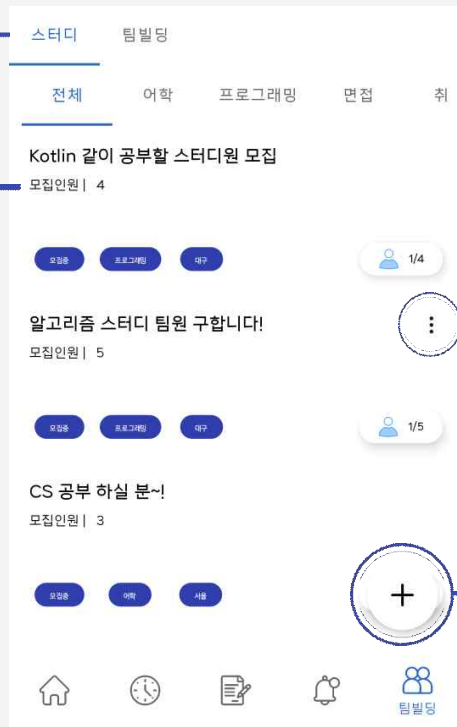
스터디 팀빌딩

전체 어학 프로그래밍 면접 취

Kotlin 같이 공부할 스터디원 모집
모집인원 | 4

모집중 프로그래밍 대구
1/4

알고리즘 스터디 팀원 구합니다!
모집인원 | 5

모집중 프로그래밍 대구
1/5

CS 공부 하실 분~!
모집인원 | 3

모집중 어학 서울

+

팀빌딩